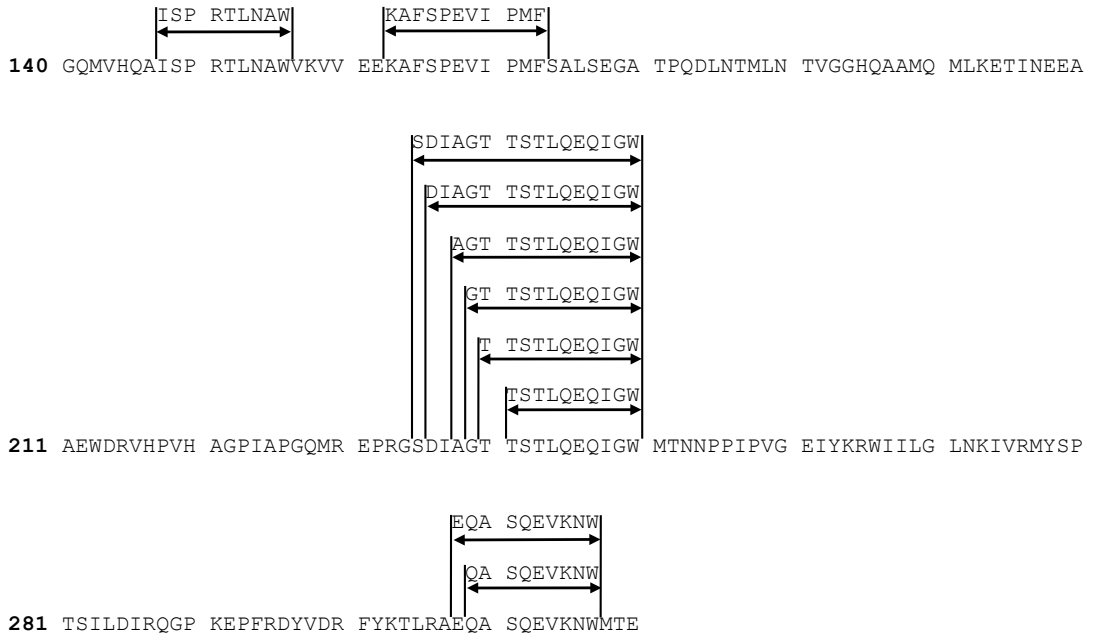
ISP RTLNAW

KAFSPEVI PMF

140 GQMVHQAISP RTLNAWVKVV EEKAFSPEVI PMFSALSEGA TPQDLNTMLN TVGGHQAAMQ MLKETINEEA

SDIAGT TSTLQEQIGW

DIAGT TSTLQEQIGW

AGT TSTLQEQIGW

GT TSTLQEQIGW

T TSTLQEQIGW

TSTLQEQIGW

211 AEWDRVHPVH AGPIAPGQMR EPRGSDIAGT TSTLQEQIGW MTNNPPIPVG EIYKRWIILG LNKIVRMYSP

EQA SQEVKNW

QA SQEVKNW

281 TSILDIRQGP KEPFRDYVDR FYKTLRAEQA SQEVKNWMTE